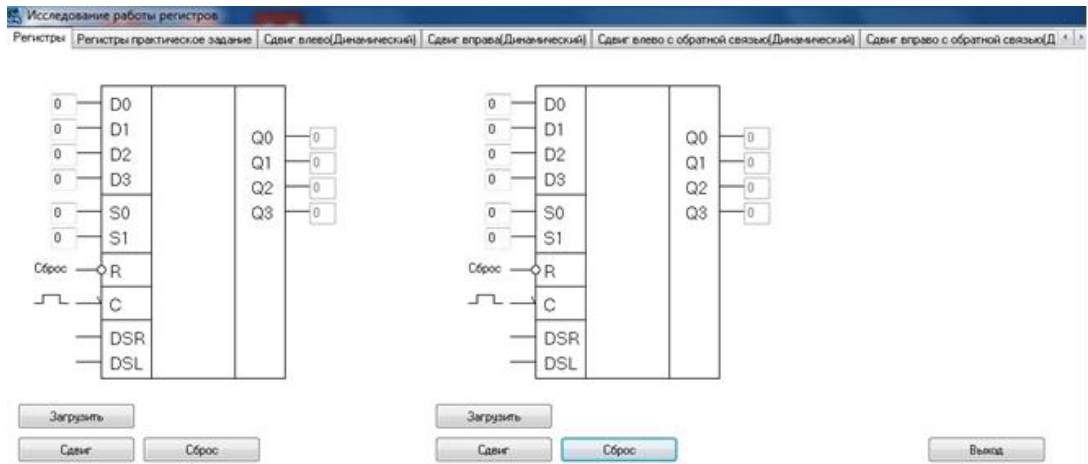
Исследование работы регистров

Регистры | Регистры практическое задание | Сдвиг влево(Динамический) | Сдвиг вправо(Динамический) | Сдвиг влево с обратной связью(Динамический) | Сдвиг вправо с обратной связью(Д

0 D0
0 D1
0 D2
0 D3
0 S0
0 S1
Сброс R
C
DSR
DSL
Q0 0
Q1 0
Q2 0
Q3 0

0 D0
0 D1
0 D2
0 D3
0 S0
0 S1
Сброс R
C
DSR
DSL
Q0 0
Q1 0
Q2 0
Q3 0

Загрузить
Сдвиг
Сброс

Загрузить
Сдвиг
Сброс

Выход